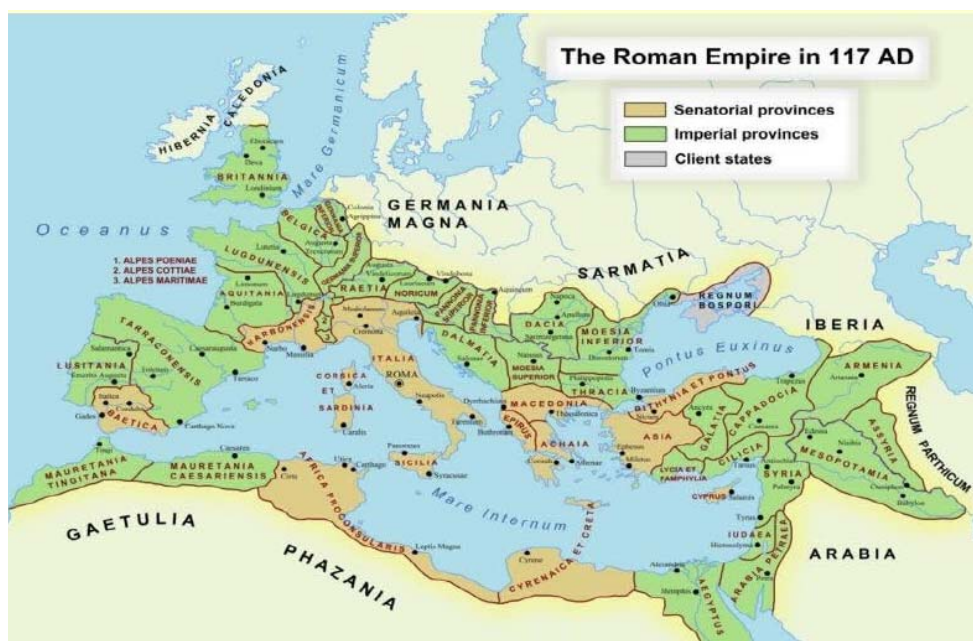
The Roman Empire in 117 AD

Senatorial provinces
Imperial provinces
Client states

CALEDONIA
HIBERNIA
Mare Germanicum
Eboracum
Deva
BRITANNIA
Londinium
Oceanus
GERMANIA MAGNA
BELGICA
Colonia Agrippina
GERMANIA INFERIOR
GERMANIA SUPERIOR
Lutetia
Augusta Treverorum
LUGDUNENSIS
1. ALPES POENIAE
2. ALPES COTTIAE
3. ALPES MARITIMAE
AQUITANIA
Burdigala
RAETIA
Vindobona
NORICUM
PANNONIA SUPERIOR
PANNONIA INFERIOR
Aquincum
SARMATIA
REGNUM BOSPORI
DACIA
Mediolanum
Aquileia
NARBONENSIS
Narbo
Massilia
TARRACONENSIS
Caesaraugusta
Tarraco
LUSITANIA
Emerita Augusta
Toletum
Olisipo
BAETICA
Gades
Corduba
Carthago Nova
CORSICA
Aleria
SARDINIA
Caralis
ITALIA
ROMA
Neapolis
Brundisium
DALMATIA
Salona
MOESIA SUPERIOR
MOESIA INFERIOR
Naissus
Tomis
Durostorum
THRACIA
Philippopolis
Pontus Euxinus
Byzantium
MACEDONIA
Thessalonica
Dyrrhachium
EPIRUS
ACHAIA
Corinthus
Athenae
BITHYNIA ET PONTUS
Ancyra
GALATIA
CAPPADOCIA
Trapezus
ARMENIA
Artaxata
IBERIA
REGNUM PARTHICUM
ASIA
Ephesus
Miletus
LYCIA ET PAMPHYLIA
CILICIA
Tarsus
SYRIA
Palmyra
Antiochia
MESOPOTAMIA
Edessa
Nisibis
ASSYRIA
Ctesiphon
Babylon
CYPRUS
Tyrus
IUDAEA
Hierosolyma
ARABIA PETRAEA
ARABIA
Alexandria
Memphis
AEGYPTUS
Tingis
MAURETANIA TINGITANA
MAURETANIA CAESARIENSIS
Caesarea
Cirta
Utica
Carthago
AFRICA PROCONSULARIS
SICILIA
Panormus
Syracusae
Mare Internum
Leptis Magna
Cyrene
CYRENAICA ET CRETA
GAETULIA
PHAZANIA